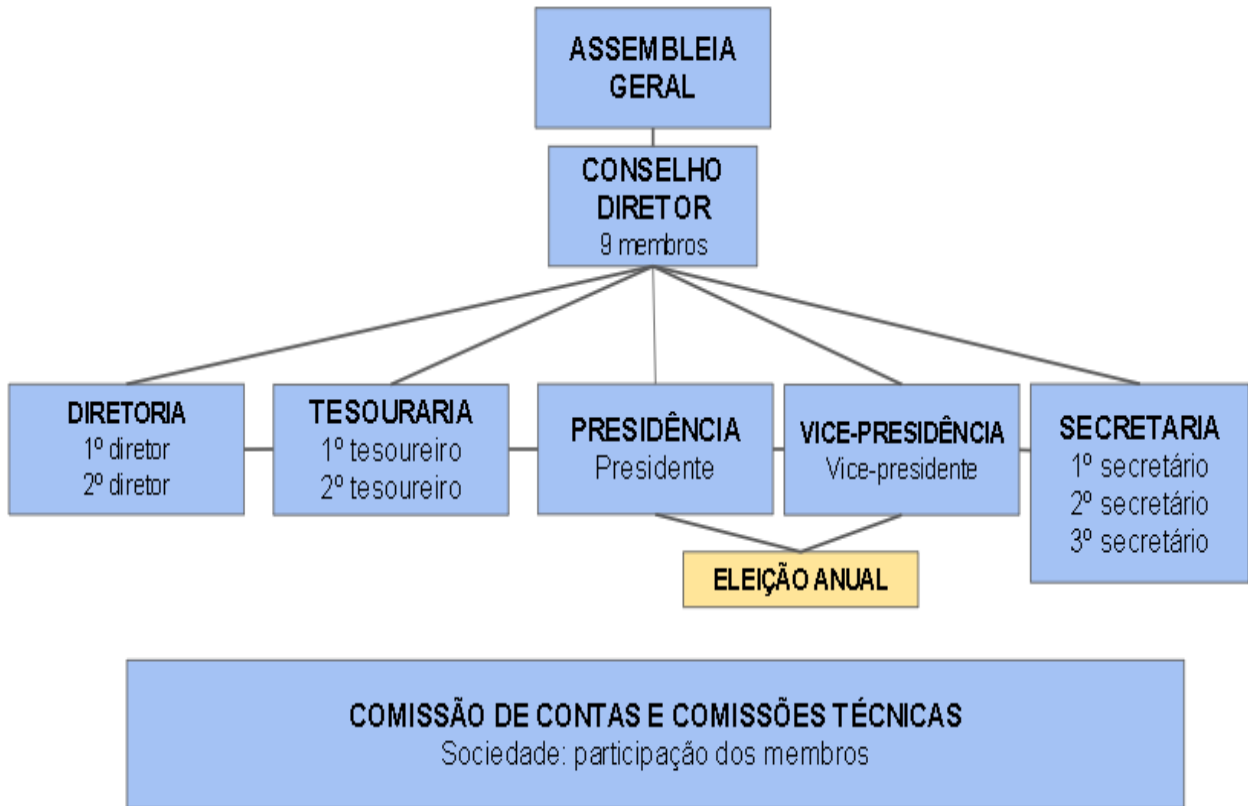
ASSEMBLEIA GERAL

CONSELHO DIRETOR
9 membros

DIRETORIA
1º diretor
2º diretor

TESOURARIA
1º tesoureiro
2º tesoureiro

PRESIDÊNCIA
Presidente

VICE-PRESIDÊNCIA
Vice-presidente

SECRETARIA
1º secretário
2º secretário
3º secretário

ELEIÇÃO ANUAL

COMISSÃO DE CONTAS E COMISSÕES TÉCNICAS
Sociedade: participação dos membros